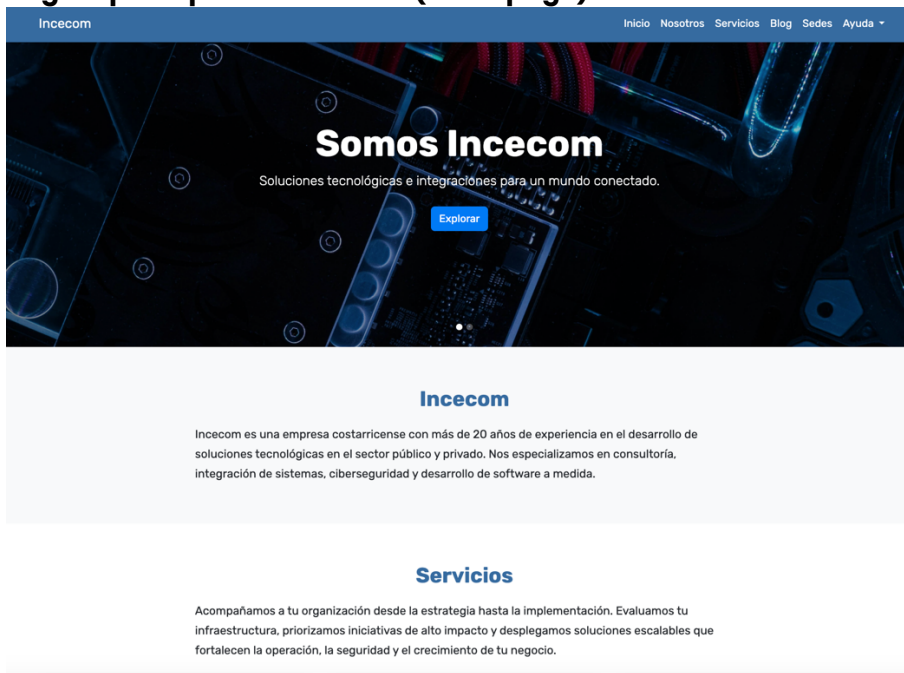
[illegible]

Incecom

Inicio Nosotros Servicios Blog Sedes Ayuda

Somos Incecom

Soluciones tecnológicas e integraciones para un mundo conectado.

Explorar

Incecom

Incecom es una empresa costarricense con más de 20 años de experiencia en el desarrollo de soluciones tecnológicas en el sector público y privado. Nos especializamos en consultoría, integración de sistemas, ciberseguridad y desarrollo de software a medida.

Servicios

Acompañamos a tu organización desde la estrategia hasta la implementación. Evaluamos tu infraestructura, priorizamos iniciativas de alto impacto y desplegamos soluciones escalables que fortalecen la operación, la seguridad y el crecimiento de tu negocio.